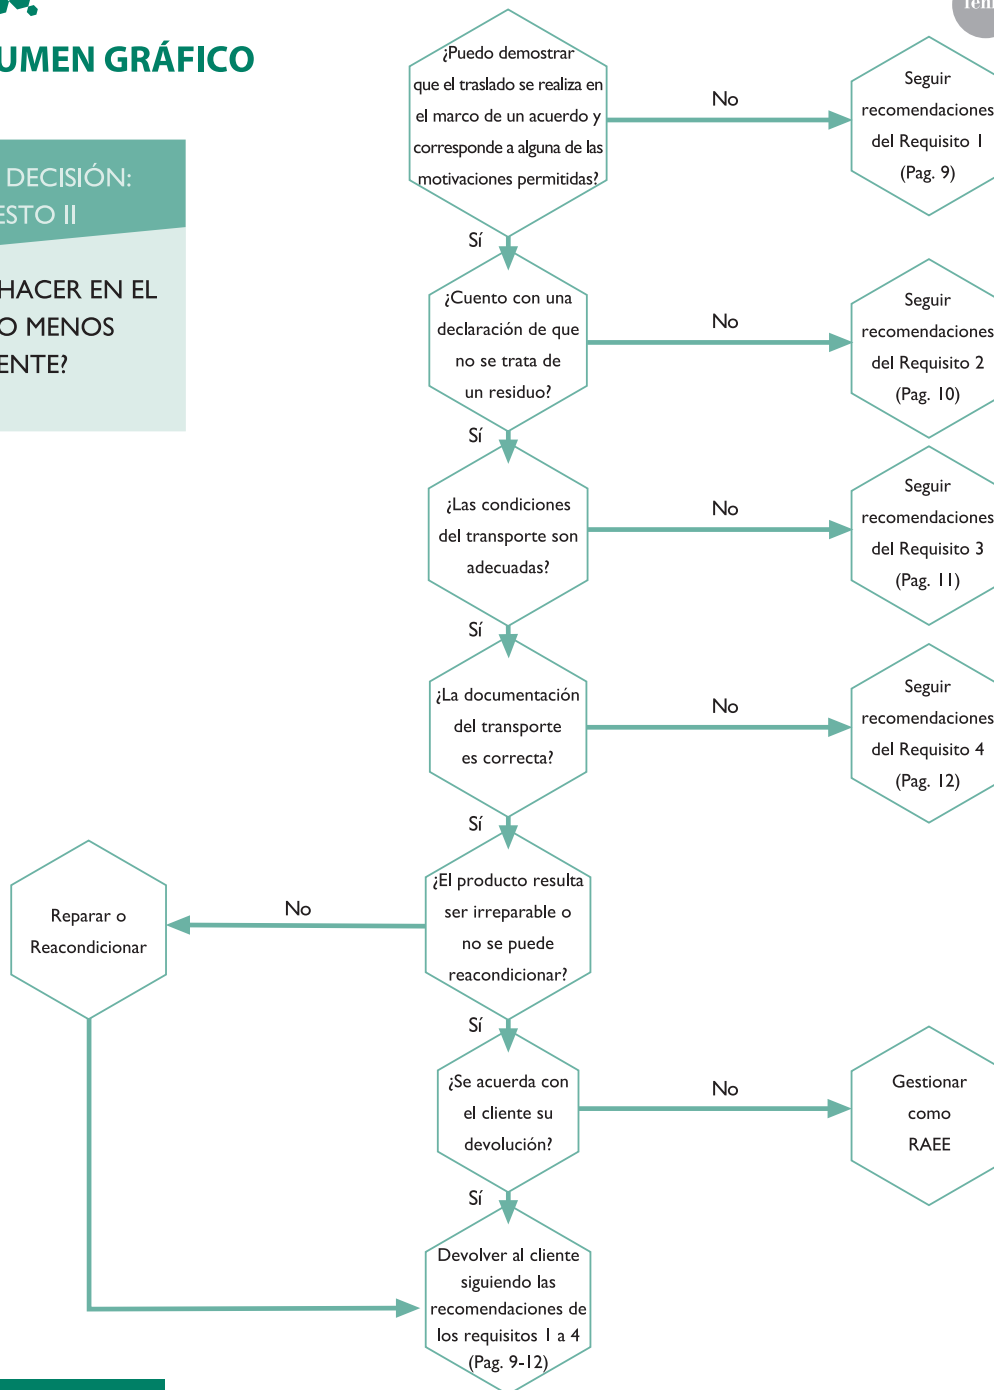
UMEN GRÁFICO

DECISIÓN:
ESTO II

HACER EN EL
O MENOS
ENTE?

Tem

¿Puedo demostrar que el traslado se realiza en el marco de un acuerdo y corresponde a alguna de las motivaciones permitidas?

No

Seguir recomendaciones del Requisito 1 (Pag. 9)

Sí

¿Cuento con una declaración de que no se trata de un residuo?

No

Seguir recomendaciones del Requisito 2 (Pag. 10)

Sí

¿Las condiciones del transporte son adecuadas?

No

Seguir recomendaciones del Requisito 3 (Pag. 11)

Sí

¿La documentación del transporte es correcta?

No

Seguir recomendaciones del Requisito 4 (Pag. 12)

Sí

¿El producto resulta ser irreparable o no se puede reacondicionar?

No

Reparar o Reacondicionar

Sí

¿Se acuerda con el cliente su devolución?

No

Gestionar como RAEE

Sí

Devolver al cliente siguiendo las recomendaciones de los requisitos 1 a 4 (Pag. 9-12)